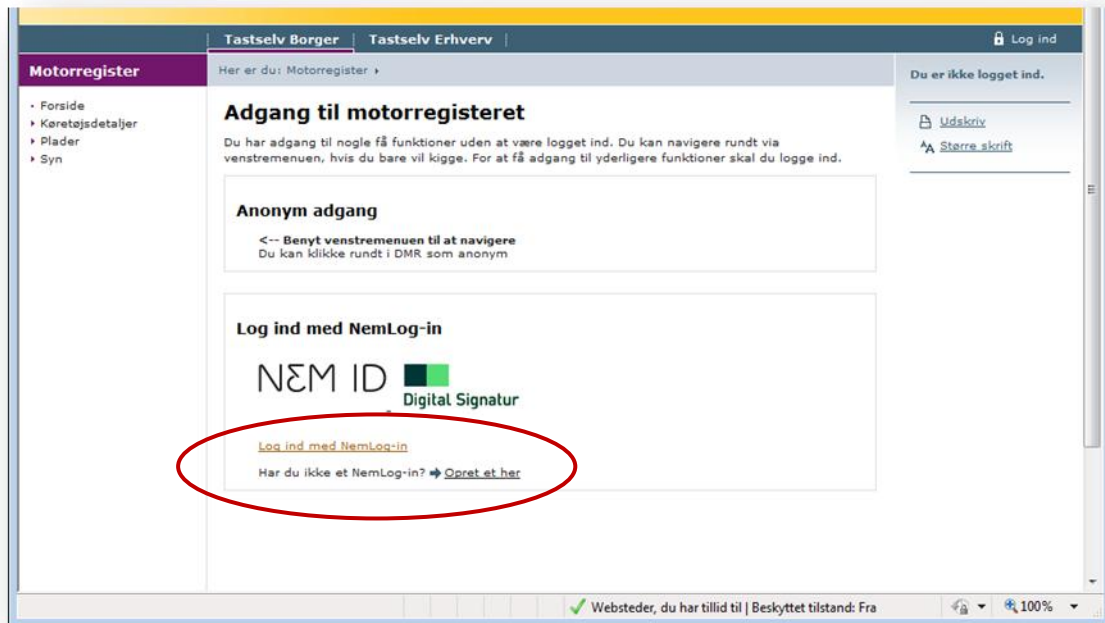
Tastselv Borger | Tastselv Erhverv | Log ind

Motorregister

Her er du: Motorregister

Du er ikke logget ind.

• Forside
• Køretøjsdetaljer
• Plader
• Syn

Adgang til motorregisteret

Du har adgang til nogle få funktioner uden at være logget ind. Du kan navigere rundt via venstremenuen, hvis du bare vil kigge. For at få adgang til yderligere funktioner skal du logge ind.

Udskriv
Større skrift

Anonym adgang

<-- Benyt venstremenuen til at navigere
Du kan klikke rundt i DMR som anonym

Log ind med NemLog-in

NEM ID
Digital Signatur

Log ind med NemLog-in

Har du ikke et NemLog-in? Opret et her

Websteder, du har tillid til | Beskyttet tilstand: Fra
100%